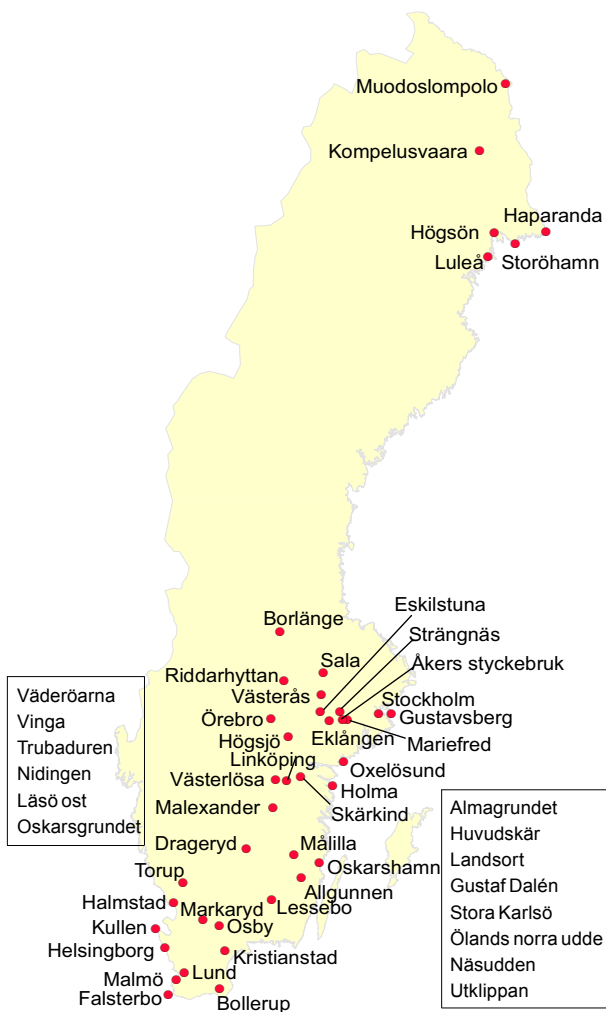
Muodoslompolo
Kompelusvaara
Haparanda
Högsön
Luleå
Storöhamn

Eskilstuna
Strängnäs
Åkers styckebruk
Borlänge
Sala
Riddarhyttan
Västerås
Stockholm
Gustavsberg
Örebro
Högsjö
Eklången
Mariefred
Linköping
Oxelösund
Västerlösa
Holma
Skärkind
Malexander
Drageryd
Målilla
Oskarshamn
Torup
Allgunnen
Halmstad
Markaryd
Lessebo
Kullen
Osby
Helsingborg
Kristianstad
Lund
Malmö
Falsterbo
Bollerup

Väderöarna
Vinga
Trubaduren
Nidingen
Läsö ost
Oskarsgrundet

Almagrundet
Huvudskär
Landsort
Gustaf Dalén
Stora Karlsö
Ölands norra udde
Näsudden
Utklippan